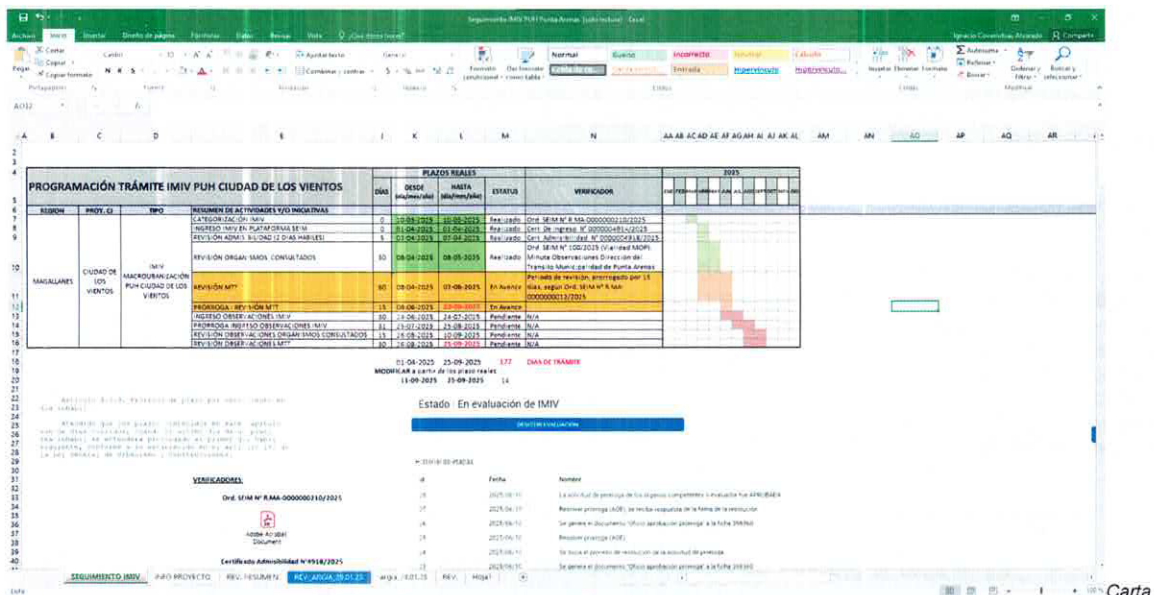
Seguimiento IMIV PUH Punta Arenas [sólo lectura] - Excel

Archivo Inicio Insertar Diseño de página Fórmulas Datos Revisar Vista ¿Qué desea hacer?

Ignacio Covarrubias Alvarado Compartir

Pegar Cortar Copiar Copiar formato Calibri 10 Ajustar texto General Combinar y centrar Formato condicional Dar formato como tabla Normal Bueno Incorrecto Neutral Cálculo Celda de co... Entrada Hipervínculo Hipervínculo... Insertar Eliminar Formato Autosuma Rellenar Borrar Ordenar y filtrar Buscar y seleccionar

Portapapeles Fuente Alineación Número Estilos Celdas Modificar

AO12

PROGRAMACIÓN TRÁMITE IMIV PUH CIUDAD DE LOS VIENTOS

| REGION | PROY. CI | TIPO | RESUMEN DE ACTIVIDADES Y/O INICIATIVAS | DÍAS | DESDE (dia/mes/año) | HASTA (dia/mes/año) | ESTATUS | VERIFICADOR |
|---|---|---|---|---|---|---|---|---|
| MAGALLANES | CIUDAD DE LOS VIENTOS | IMIV MACROURBANIZACIÓN PUH CIUDAD DE LOS VIENTOS | CATEGORIZACIÓN IMIV | 0 | 01-04-2025 | 01-04-2025 | Realizado | Ord. SEIM N° R.MA-0000000210/2025 |
| | | | INGRESO IMIV EN PLATAFORMA SEIM | 0 | 01-04-2025 | 01-04-2025 | Realizado | Cert. De ingreso N° 0000004914/2025 |
| | | | REVISIÓN ADMIS. SIG/DAO (2 DIAS HABILES) | 5 | 03-04-2025 | 07-04-2025 | Realizado | Cert. Admisibilidad N° 0000004918/2025 |
| | | | REVISIÓN ORGANISMOS CONSULTADOS | 30 | 08-04-2025 | 08-05-2025 | Realizado | Ord. SEIM N° 100/2025 (Vialidad MOP), Minuta Observaciones Dirección de Tránsito Municipalidad de Punta Arenas |
| | | | REVISIÓN MTT | 60 | 08-04-2025 | 03-06-2025 | En Avance | Periodo de revisión, prorrogado por 15 días, según Ord. SEIM N° R.MA-0000000212/2025 |
| | | | PRORROGA - REVISIÓN MTT | 15 | 04-06-2025 | 23-06-2025 | En Avance | |
| | | | INGRESO OBSERVACIONES IMIV | 30 | 24-06-2025 | 24-07-2025 | Pendiente | N/A |
| | | | PRORROGA INGRESO OBSERVACIONES IMIV | 31 | 25-07-2025 | 25-08-2025 | Pendiente | N/A |
| | | | REVISIÓN OBSERVACIONES ORGANISMOS CONSULTADOS | 15 | 26-08-2025 | 10-09-2025 | Pendiente | N/A |
| | | | REVISIÓN OBSERVACIONES MTT | 30 | 26-08-2025 | 25-09-2025 | Pendiente | N/A |

PLAZOS REALES

2025

01-04-2025 25-09-2025 177 DIAS DE TRÁMITE
MODIFICAR a partir de los plazos reales
11-09-2025 25-09-2025 14

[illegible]

Estado : En evaluación de IMIV

GESTIÓN EVALUACIÓN

Historial de estados

| Id | Fecha | Nombre |
|---|---|---|
| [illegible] | 2025/06/10 | La solicitud de prórroga de los órganos competentes a evaluación fue APROBADA |
| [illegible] | 2025/06/10 | Resolver prórroga (AOE), se recibe respuesta de la fecha de la resolución |
| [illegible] | 2025/06/10 | Se genera el documento "Oficio aprobación prórroga" a la ficha 398360 |
| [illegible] | 2025/06/10 | Resolver prórroga (AOE) |
| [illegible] | 2025/06/10 | Se inicia el proceso de resolución de la solicitud de prórroga |
| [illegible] | 2025/06/10 | Se genera el documento "Oficio aprobación prórroga" a la ficha 398360 |

VERIFICADORES:
Ord. SEIM N° R.MA-0000000210/2025
Adobe Acrobat Document
Certificado Admisibilidad N°4918/2025

SEGUIMIENTO IMIV INFO PROYECTO REV. RESUMEN REV_ARGA_09.01.25 argu...18.01.25 REV. Hoja1

Listo

Carta